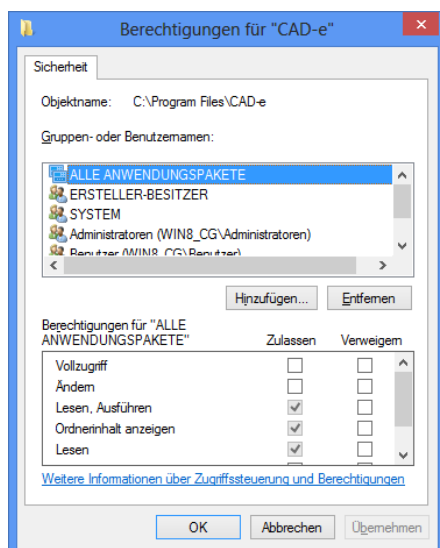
Berechtigungen für "CAD-e"

Sicherheit

Objektname: C:\Program Files\CAD-e

Gruppen- oder Benutzernamen:

ALLE ANWENDUNGSPAKETE
ERSTELLER-BESITZER
SYSTEM
Administratoren (WIN8_CG\Administratoren)
Benutzer (WIN8_CG\Benutzer)

Hinzufügen... Entfernen

Berechtigungen für "ALLE ANWENDUNGSPAKETE"

| | Zulassen | Verweigern |
|---|---|---|
| Vollzugriff | | |
| Ändern | | |
| Lesen, Ausführen | ✓ | |
| Ordnerinhalt anzeigen | ✓ | |
| Lesen | ✓ | |

Weitere Informationen über Zugriffssteuerung und Berechtigungen

OK Abbrechen Übernehmen